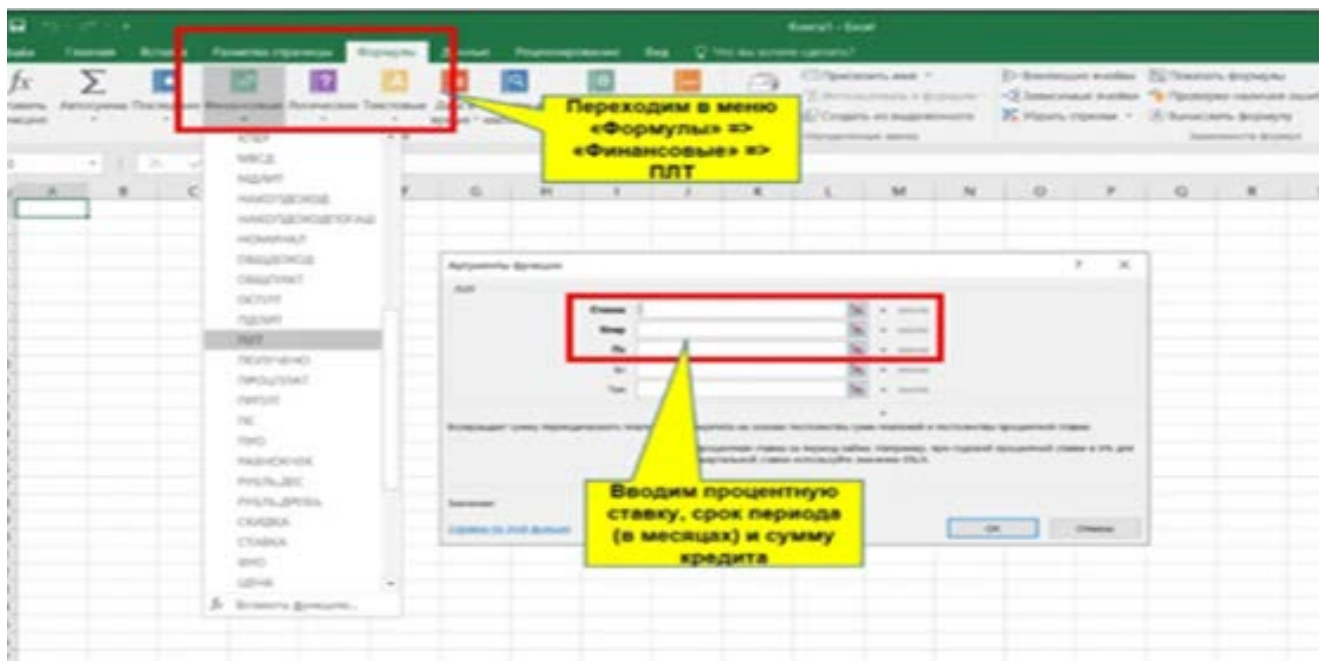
Книга1 - Excel

Файл Главная Вставка Разметка страницы Формулы Данные Рецензирование Вид Что вы хотите сделать?

Вставить функцию Автосумма Последние Финансовые Логические Текстовые Дата и время

Присвоить имя Использовать в формуле Создать из выделенного Определенные имена

Влияющие ячейки Зависимые ячейки Убрать стрелки Показать формулы Проверка наличия ошибок Вычислить формулу Зависимости формул

Переходим в меню «Формулы» => «Финансовые» => ПЛТ

МВСД
МДЛИТ
НАКОПДОХОД
НАКОПДОХОДПОГАШ
НОМИНАЛ
ОБЩДОХОД
ОБЩПЛАТ
ОСПЛТ
ПДЛИТ
ПЛТ
ПОЛУЧЕНО
ПРОЦПЛАТ
ПРПЛТ
ПС
ПУО
РАВНОКЧЕК
РУБЛЬ.ДЕС
РУБЛЬ.ДРОБЬ
СКИДКА
СТАВКА
ФУО
ЦЕНА
Вставить функцию...

Аргументы функции

ПЛТ

Ставка
Кпер
Пс
Бс
Тип

Вводим процентную ставку, срок периода (в месяцах) и сумму кредита

Значение:

Справка по этой функции

ОК Отмена